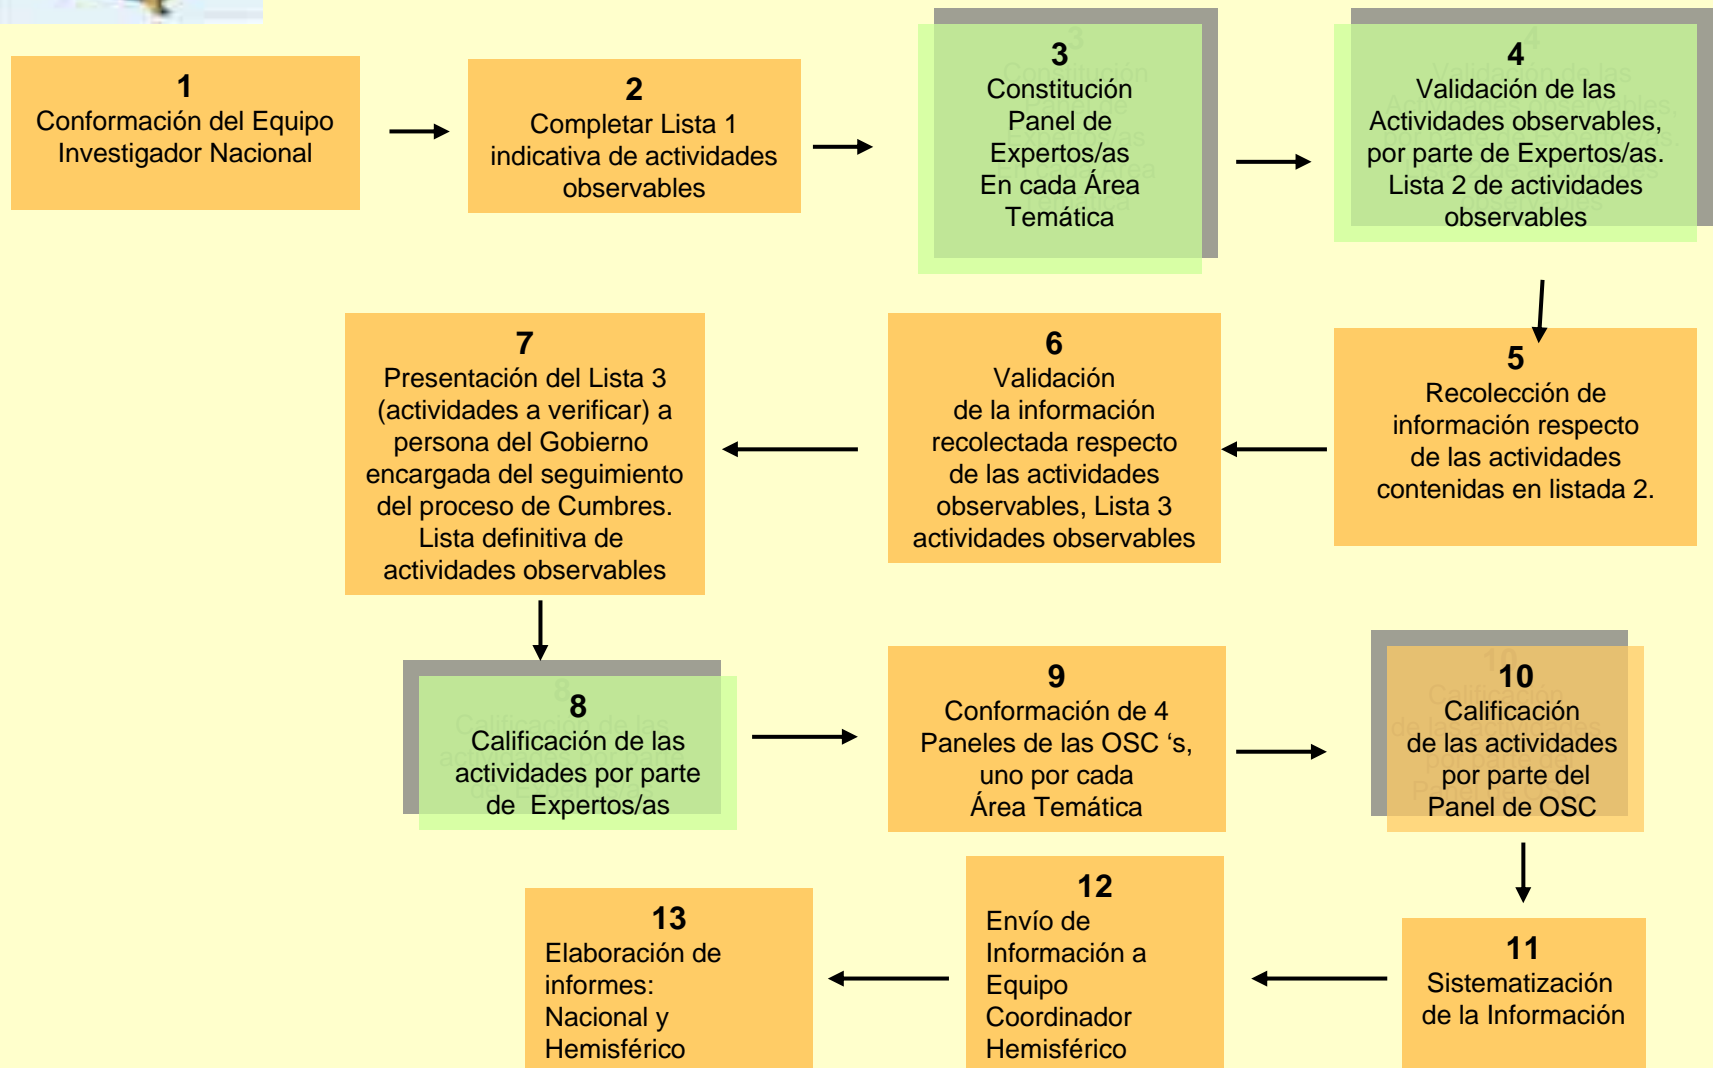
1
Conformación del Equipo Investigador Nacional

2
Completar Lista 1 indicativa de actividades observables

3
Constitución Panel de Expertos/as En cada Área Temática

4
Validación de las Actividades observables, por parte de Expertos/as. Lista 2 de actividades observables

7
Presentación del Lista 3 (actividades a verificar) a persona del Gobierno encargada del seguimiento del proceso de Cumbres. Lista definitiva de actividades observables

6
Validación de la información recolectada respecto de las actividades observables, Lista 3 actividades observables

5
Recolección de información respecto de las actividades contenidas en listada 2.

8
Calificación de las actividades por parte de Expertos/as

9
Conformación de 4 Paneles de las OSC 's, uno por cada Área Temática

10
Calificación de las actividades por parte del Panel de OSC

13
Elaboración de informes: Nacional y Hemisférico

12
Envío de Información a Equipo Coordinador Hemisférico

11
Sistematización de la Información